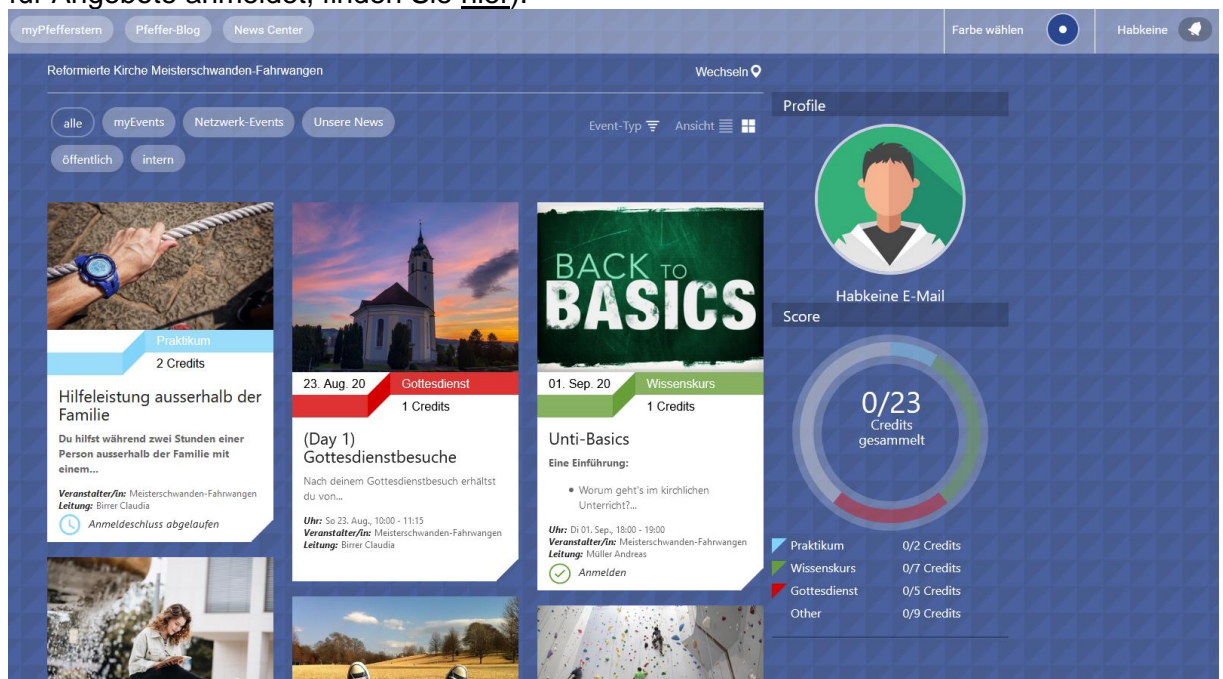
für Angebote anmeldet, finden Sie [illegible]).

myPfefferstern Pfeffer-Blog News Center

Farbe wählen

Habkeine

Reformierte Kirche Meisterschwanden-Fahrwangen

Wechseln

alle myEvents Netzwerk-Events Unsere News

öffentlich intern

Event-Typ Ansicht

Praktikum
2 Credits

Hilfeleistung ausserhalb der Familie

Du hilfst während zwei Stunden einer Person ausserhalb der Familie mit einem...

*Veranstalter/in:* Meisterschwanden-Fahrwangen
*Leitung:* Birrer Claudia

Anmeldeschluss abgelaufen

23. Aug. 20 Gottesdienst
1 Credits

(Day 1) Gottesdienstbesuche

Nach deinem Gottesdienstbesuch erhältst du von...

*Uhr:* So 23. Aug., 10:00 - 11:15
*Veranstalter/in:* Meisterschwanden-Fahrwangen
*Leitung:* Birrer Claudia

BACK TO BASICS

01. Sep. 20 Wissenskurs
1 Credits

Unti-Basics

Eine Einführung:

• Worum geht's im kirchlichen Unterricht?...

*Uhr:* Di 01. Sep., 18:00 - 19:00
*Veranstalter/in:* Meisterschwanden-Fahrwangen
*Leitung:* Müller Andreas

Anmelden

Profile

Habkeine E-Mail

Score

0/23
Credits
gesammelt

| | |
|---|---|
| Praktikum | 0/2 Credits |
| Wissenskurs | 0/7 Credits |
| Gottesdienst | 0/5 Credits |
| Other | 0/9 Credits |